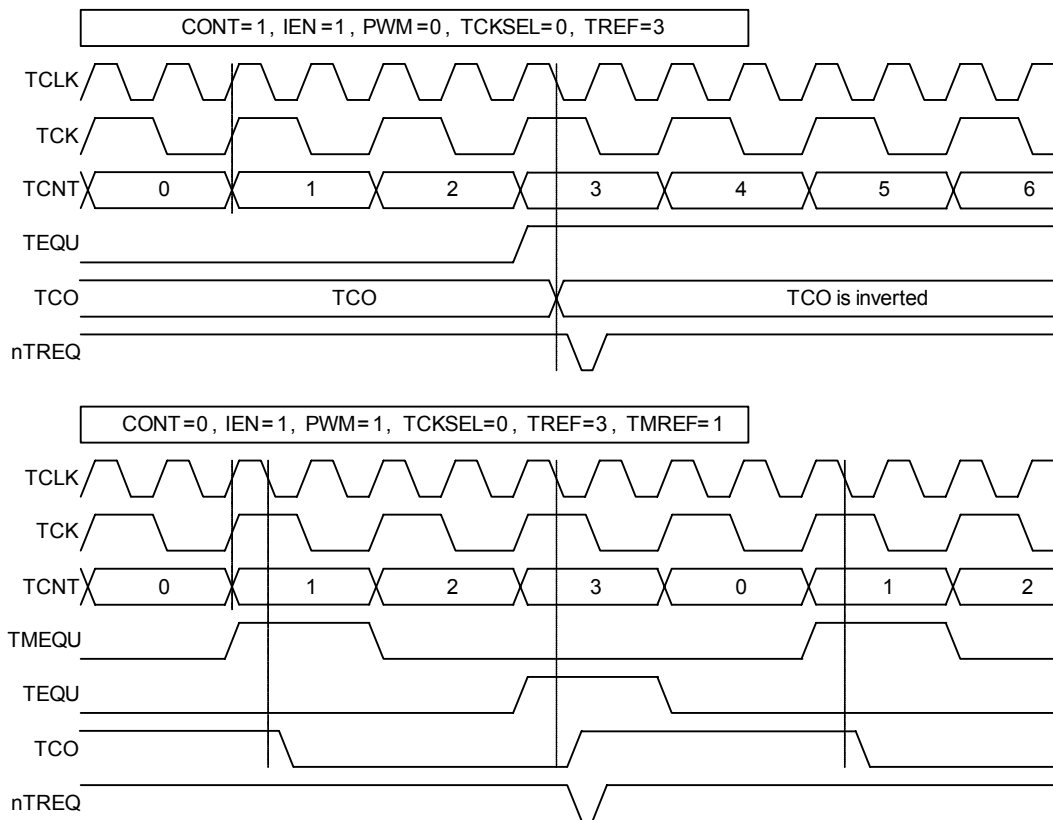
CONT= 1, IEN =1, PWM =0, TCKSEL= 0, TREF=3

TCLK

TCK

TCNT 0 1 2 3 4 5 6

TEQU

TCO TCO TCO is inverted

nTREQ

CONT=0, IEN= 1, PWM= 1, TCKSEL=0, TREF=3, TMREF= 1

TCLK

TCK

TCNT 0 1 2 3 0 1 2

TMEQU

TEQU

TCO

nTREQ